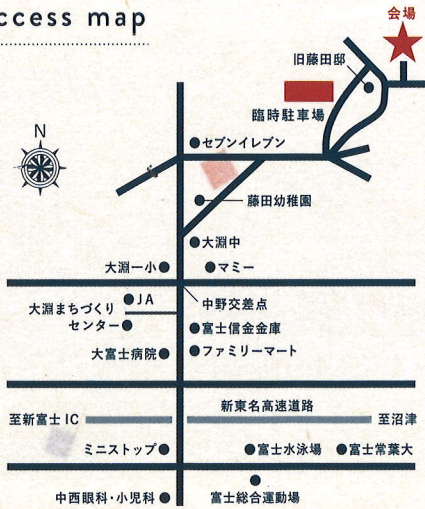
ccess map

会場

旧藤田邸

臨時駐車場

セブンイレブン

N

藤田幼稚園

大淵中

大淵一小

マミー

JA

大淵まちづくりセンター

中野交差点

富士信金金庫

大富士病院

ファミリーマート

新東名高速道路

至新富士 IC

至沼津

ミニストップ

富士水泳場

富士常葉大

中西眼科・小児科

富士総合運動場